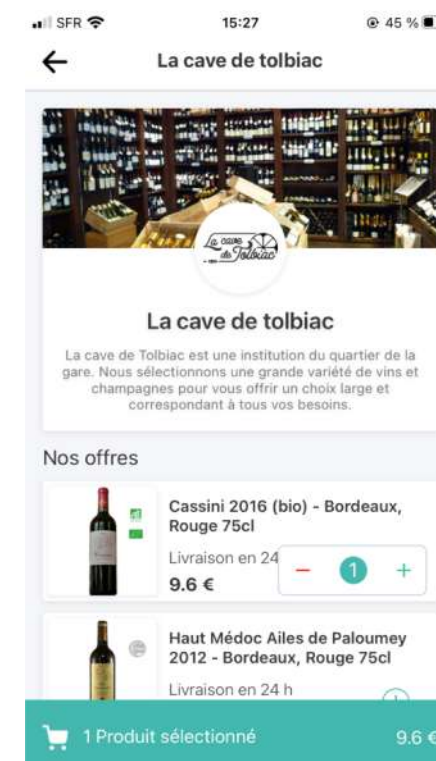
SFR 15:27 45 %

La cave de tolbiac

La cave de Tolbiac

La cave de tolbiac

La cave de Tolbiac est une institution du quartier de la gare. Nous sélectionnons une grande variété de vins et champagnes pour vous offrir un choix large et correspondant à tous vos besoins.

Nos offres

Cassini 2016 (bio) - Bordeaux, Rouge 75cl

Livraison en 24

9.6 €

− 1 +

Haut Médoc Ailes de Paloumey 2012 - Bordeaux, Rouge 75cl

Livraison en 24 h

1 Produit sélectionné 9.6 €